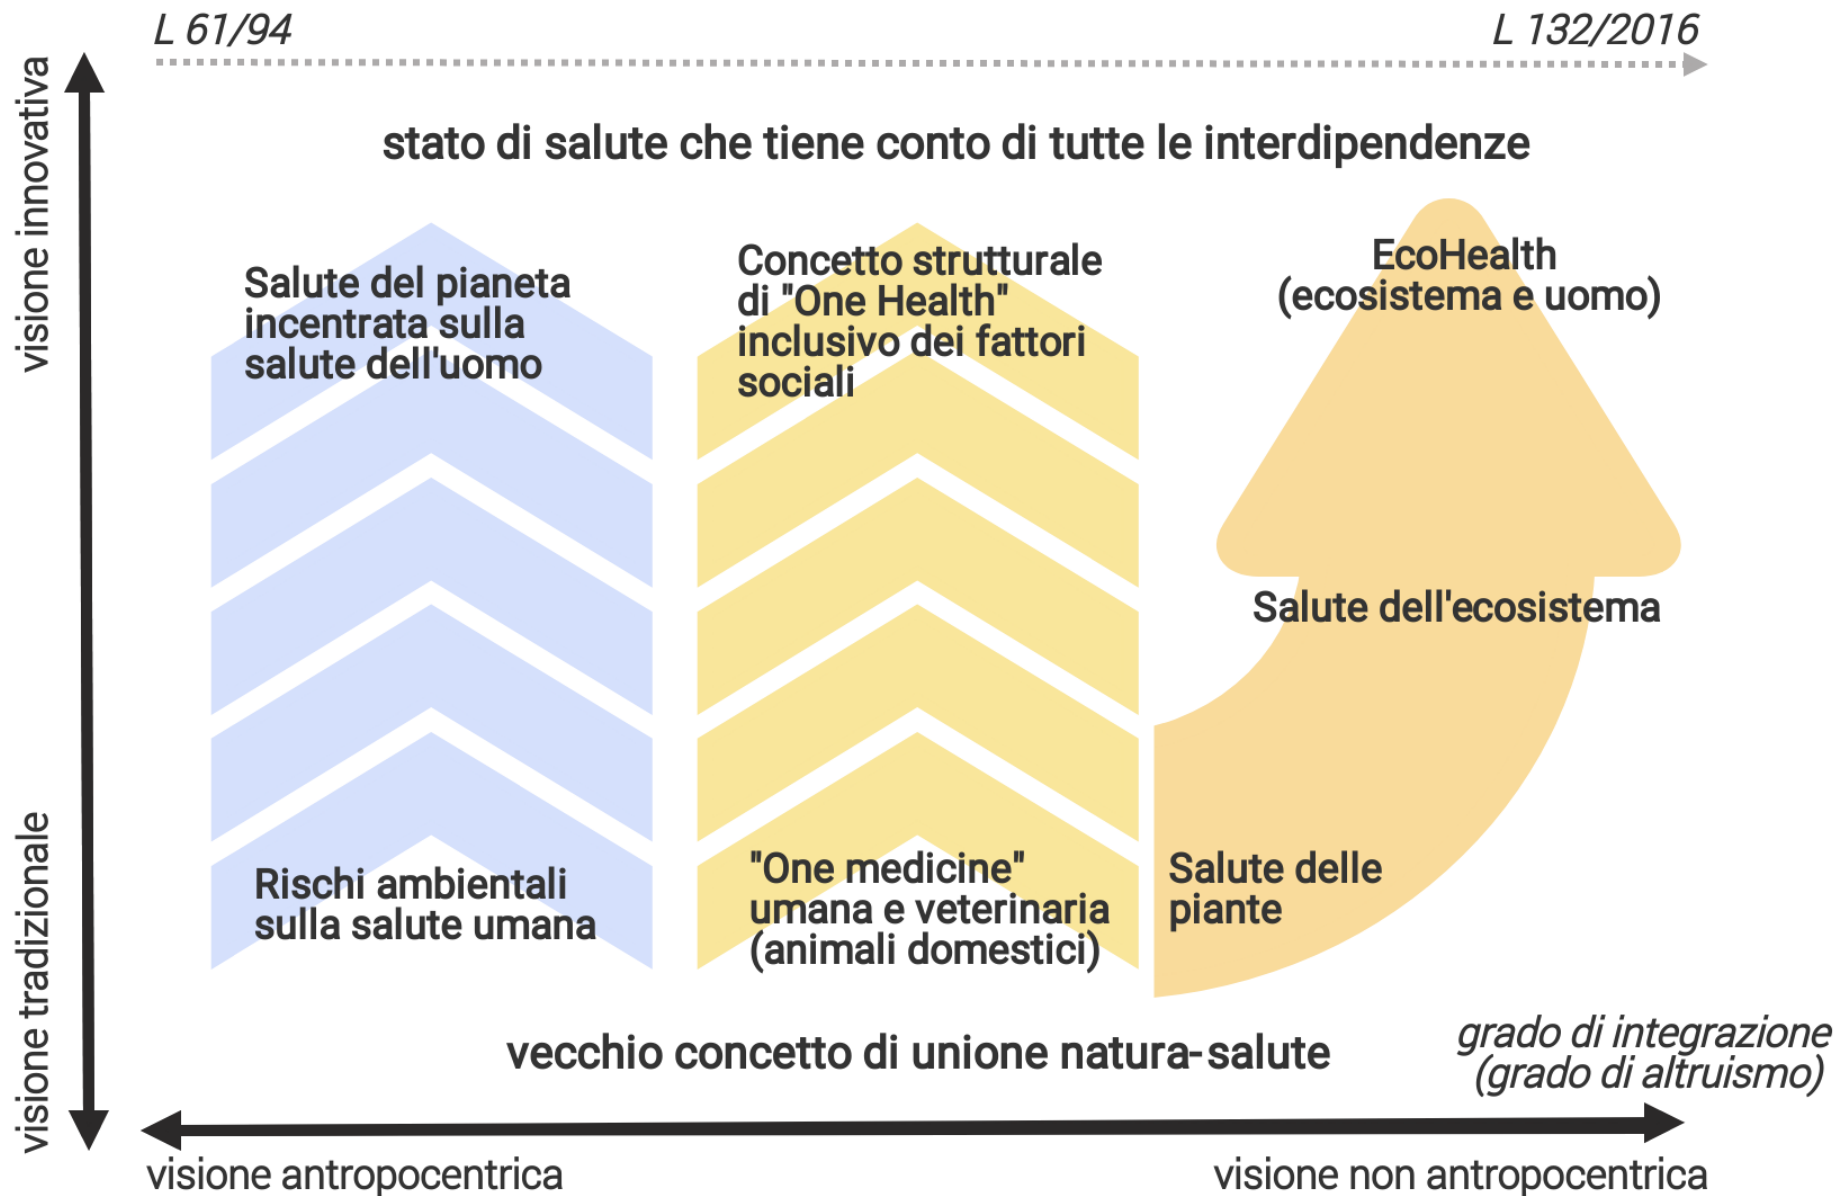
L 61/94

L 132/2016

visione innovativa

stato di salute che tiene conto di tutte le interdipendenze

Salute del pianeta incentrata sulla salute dell'uomo

Concetto strutturale di "One Health" inclusivo dei fattori sociali

EcoHealth (ecosistema e uomo)

Salute dell'ecosistema

Rischi ambientali sulla salute umana

"One medicine" umana e veterinaria (animali domestici)

Salute delle piante

visione tradizionale

vecchio concetto di unione natura-salute

grado di integrazione (grado di altruismo)

visione antropocentrica

visione non antropocentrica